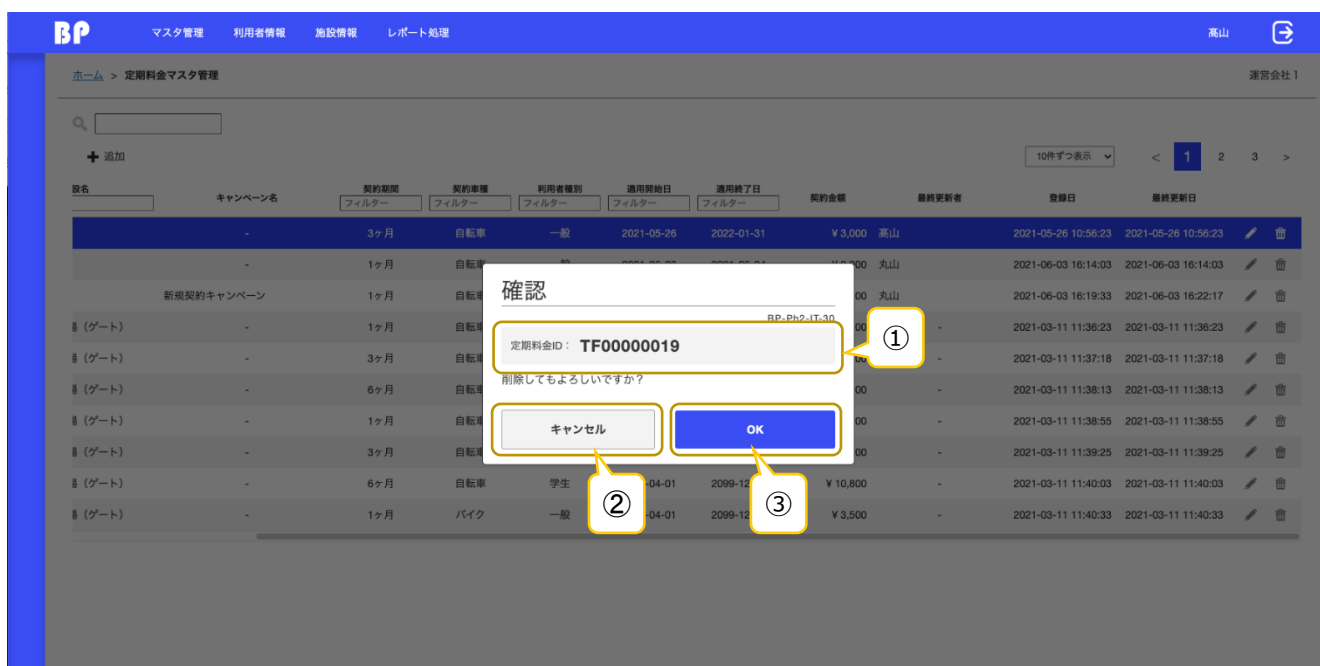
BP マスタ管理 利用者情報 施設情報 レポート処理 高山

ホーム > 定期料金マスタ管理 運営会社1

追加

10件ずつ表示 < 1 2 3 >

| 設名 | キャンペーン名 | 契約期間 | 契約車種 | 利用者種別 | 適用開始日 | 適用終了日 | 契約金額 | 最終更新者 | 登録日 | 最終更新日 |
|---|---|---|---|---|---|---|---|---|---|---|
| | | フィルター | フィルター | フィルター | フィルター | フィルター | | | | |
| | - | 3ヶ月 | 自転車 | 一般 | 2021-05-26 | 2022-01-31 | ¥3,000 | 高山 | 2021-05-26 10:56:23 | 2021-05-26 10:56:23 |
| | - | 1ヶ月 | 自転車 | 一般 | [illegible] | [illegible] | ¥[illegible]00 | 丸山 | 2021-06-03 16:14:03 | 2021-06-03 16:14:03 |
| | 新規契約キャンペーン | 1ヶ月 | 自転車 | | | | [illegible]00 | 丸山 | 2021-06-03 16:19:33 | 2021-06-03 16:22:17 |
| 易(ゲート) | - | 1ヶ月 | 自転車 | | | | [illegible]00 | - | 2021-03-11 11:36:23 | 2021-03-11 11:36:23 |
| 易(ゲート) | - | 3ヶ月 | 自転車 | | | | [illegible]00 | - | 2021-03-11 11:37:18 | 2021-03-11 11:37:18 |
| 易(ゲート) | - | 6ヶ月 | 自転車 | | | | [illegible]00 | - | 2021-03-11 11:38:13 | 2021-03-11 11:38:13 |
| 易(ゲート) | - | 1ヶ月 | 自転車 | | | | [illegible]00 | - | 2021-03-11 11:38:55 | 2021-03-11 11:38:55 |
| 易(ゲート) | - | 3ヶ月 | 自転車 | | | | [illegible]00 | - | 2021-03-11 11:39:25 | 2021-03-11 11:39:25 |
| 易(ゲート) | - | 6ヶ月 | 自転車 | 学生 | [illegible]-04-01 | 2099-12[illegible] | ¥10,800 | - | 2021-03-11 11:40:03 | 2021-03-11 11:40:03 |
| 易(ゲート) | - | 1ヶ月 | バイク | 一般 | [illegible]-04-01 | 2099-12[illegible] | ¥3,500 | - | 2021-03-11 11:40:33 | 2021-03-11 11:40:33 |

確認

BP-Ph2-IT-30

定期料金ID: TF00000019

削除してもよろしいですか?

キャンセル

OK

①

②

③